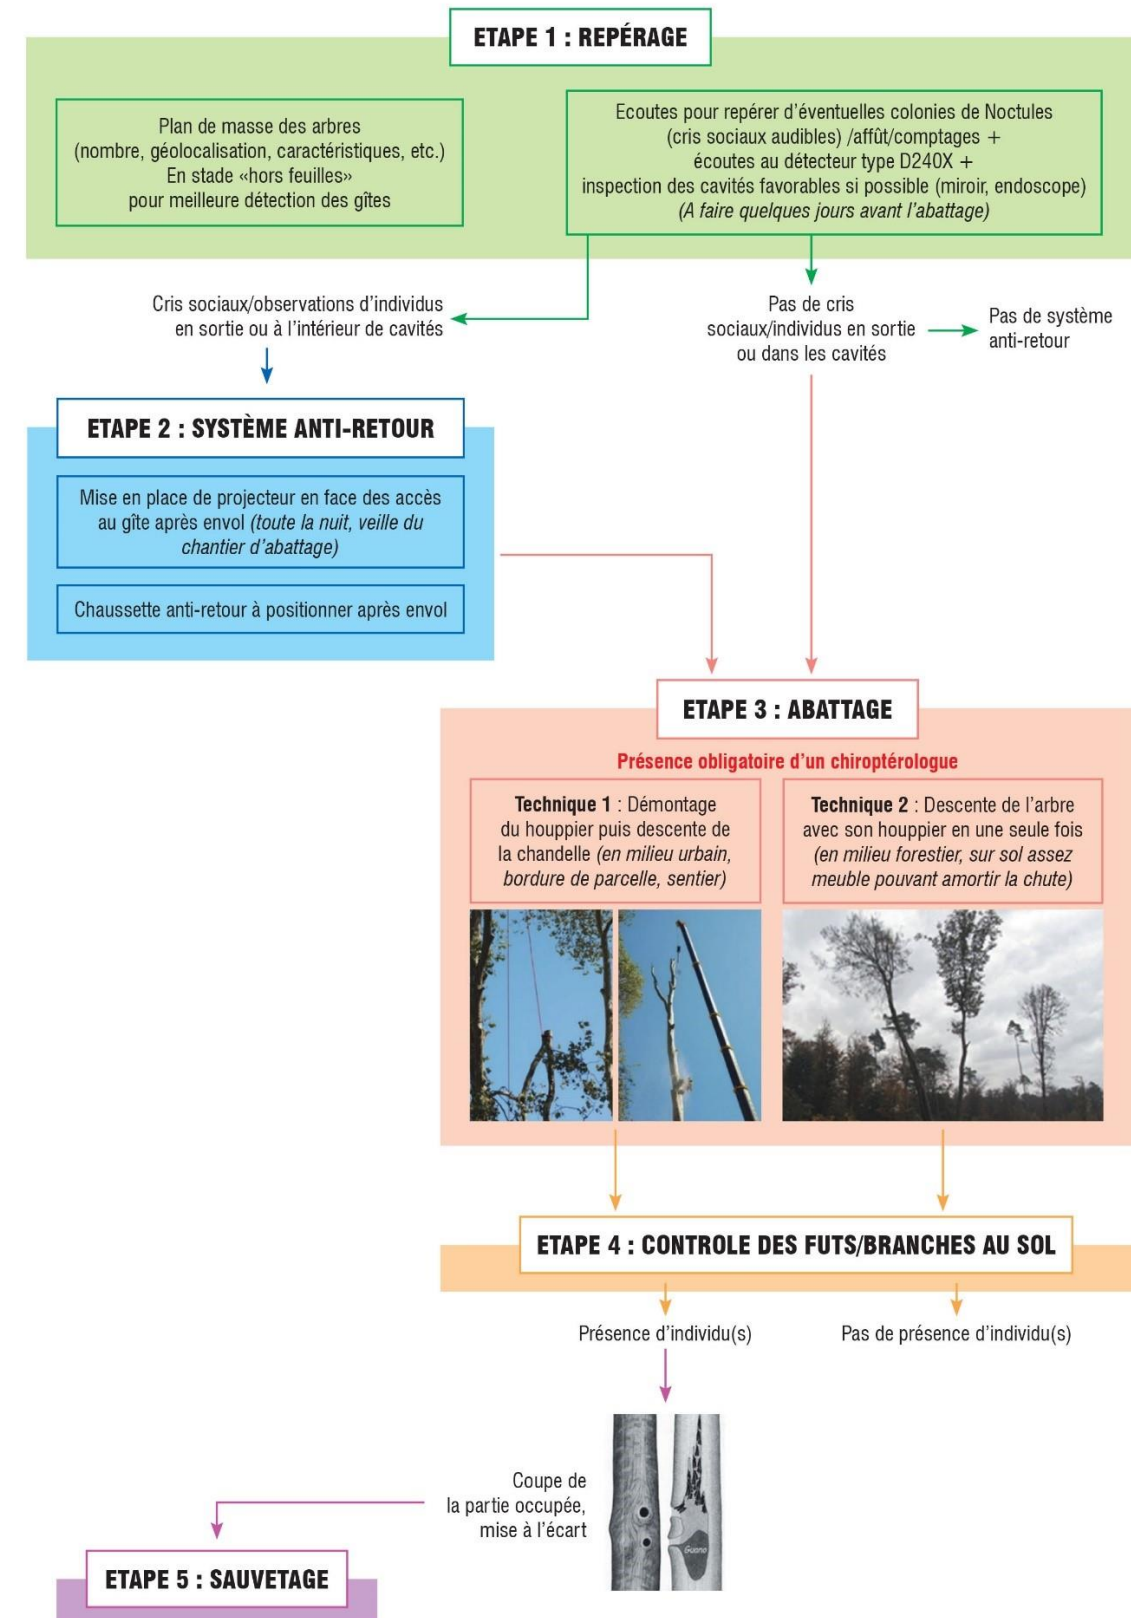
ETAPE 1 : REPÉRAGE

Plan de masse des arbres (nombre, géolocalisation, caractéristiques, etc.) En stade «hors feuilles» pour meilleure détection des gîtes

Ecoutes pour repérer d'éventuelles colonies de Noctules (cris sociaux audibles) /affût/comptages + écoutes au détecteur type D240X + inspection des cavités favorables si possible (miroir, endoscope) (A faire quelques jours avant l'abattage)

Cris sociaux/observations d'individus en sortie ou à l'intérieur de cavités

Pas de cris sociaux/individus en sortie ou dans les cavités

Pas de système anti-retour

ETAPE 2 : SYSTÈME ANTI-RETOUR

Mise en place de projecteur en face des accès au gîte après envol (toute la nuit, veille du chantier d'abattage)

Chaussette anti-retour à positionner après envol

ETAPE 3 : ABATTAGE

Présence obligatoire d'un chiroptérologue

Technique 1 : Démontage du houppier puis descente de la chandelle (en milieu urbain, bordure de parcelle, sentier)

Technique 2 : Descente de l'arbre avec son houppier en une seule fois (en milieu forestier, sur sol assez meuble pouvant amortir la chute)

ETAPE 4 : CONTROLE DES FUTS/BRANCHES AU SOL

Présence d'individu(s)

Pas de présence d'individu(s)

Coupe de la partie occupée, mise à l'écart

Guano

ETAPE 5 : SAUVETAGE